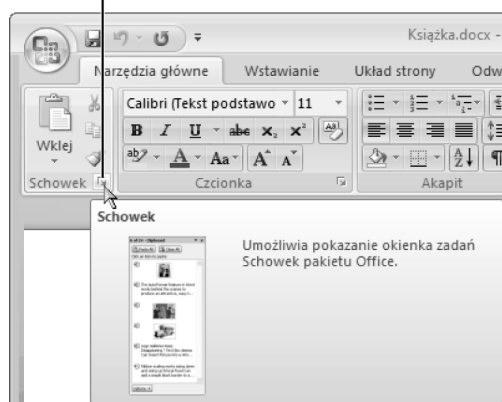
Książka.docx -

Narzędzia główne

Wstawianie

Układ strony

Odw

Wklej

Calibri (Tekst podstawo

11

B I U abe $x_2$ $x^2$

A Aa A A

Schowek

Czcionka

Akapit

Schowek

Umożliwia pokazanie okienka zadań Schowek pakietu Office.